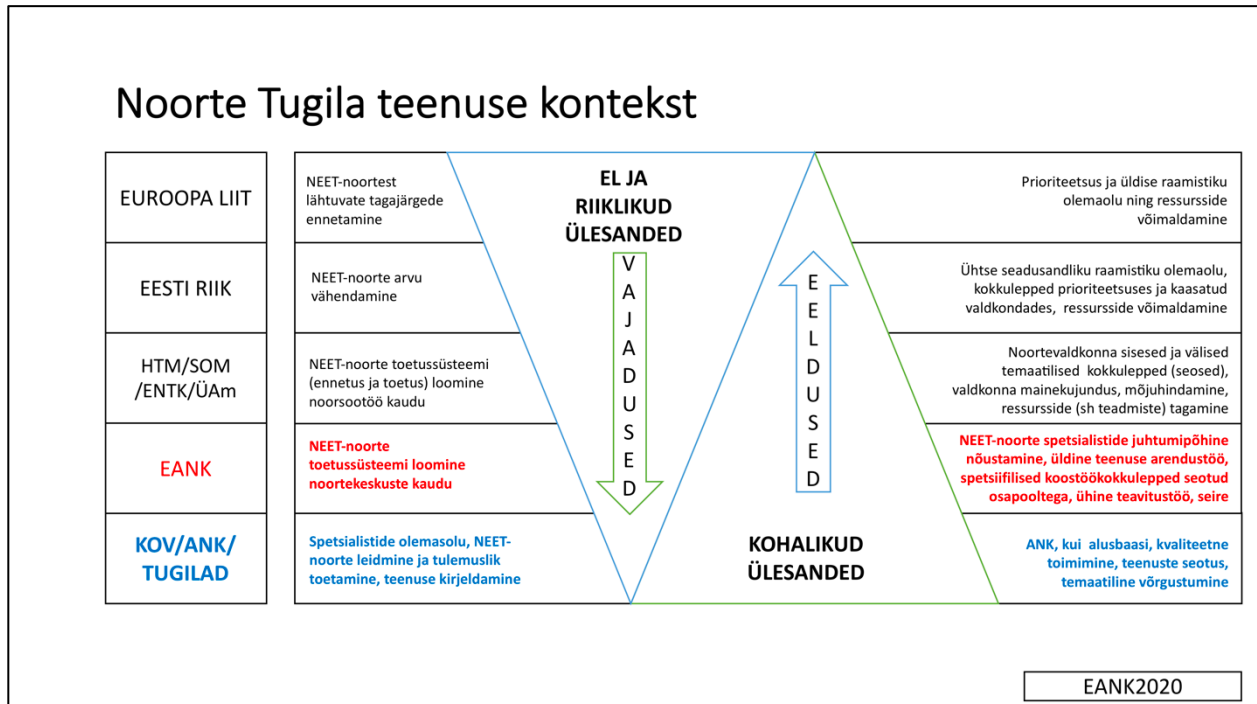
Noorte Tugila teenuse kontekst

| | | |
|---|---|---|
| EUROOPA LIIT | NEET-noortest lähtuvate tagajärgede ennetamine | Prioriteetsus ja üldise raamistiku olemaolu ning ressursside võimaldamine |
| EESTI RIIK | NEET-noorte arvu vähendamine | Ühtse seadusandliku raamistiku olemaolu, kokkulepped prioriteetsuses ja kaasatud valdkondades, ressursside võimaldamine |
| HTM/SOM /ENTK/ÜAm | NEET-noorte toetussüsteemi (ennetus ja toetus) loomine noorsootöö kaudu | Noortevaldkonna sisesed ja välised temaatilised kokkulepped (seosed), valdkonna mainekujundus, mõjuhindamine, ressursside (sh teadmiste) tagamine |
| EANK | NEET-noorte toetussüsteemi loomine noortekeskuste kaudu | NEET-noorte spetsialistide juhtumipõhine nõustamine, üldine teenuse arendustöö, spetsiifilised koostöökokkulepped seotud osapooltega, ühine teavitustöö, seire |
| KOV/ANK/ TUGILAD | Spetsialistide olemasolu, NEET-noorte leidmine ja tulemuslik toetamine, teenuse kirjeldamine | ANK, kui alusbaasi, kvaliteetne toimimine, teenuste seotus, temaatiline võrgustumine |

EL JA RIIKLIKUD ÜLESANDED

VAJADUSED

EELDUSED

KOHALIKUD ÜLESANDED

EANK2020